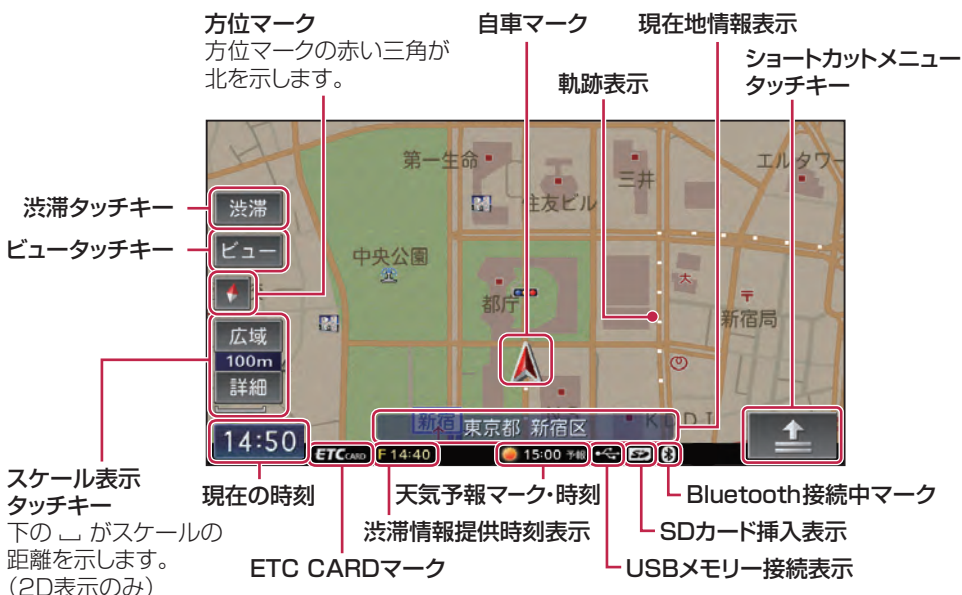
方位マーク
方位マークの赤い三角が北を示します。

自車マーク

現在地情報表示

軌跡表示

ショートカットメニュータッチキー

渋滞タッチキー

ビュータッチキー

第一生命

三井

エルタワー

住友ビル

中央公園

都庁

新宿局

渋滞

ビュー

広域

100m

詳細

新宿 東京都 新宿区

14:50

ETC CARD

F 14:40

15:00 予報

スケール表示タッチキー
下の ⎵ がスケールの距離を示します。（2D表示のみ）

現在の時刻

天気予報マーク・時刻

Bluetooth接続中マーク

渋滞情報提供時刻表示

SDカード挿入表示

ETC CARDマーク

USBメモリー接続表示